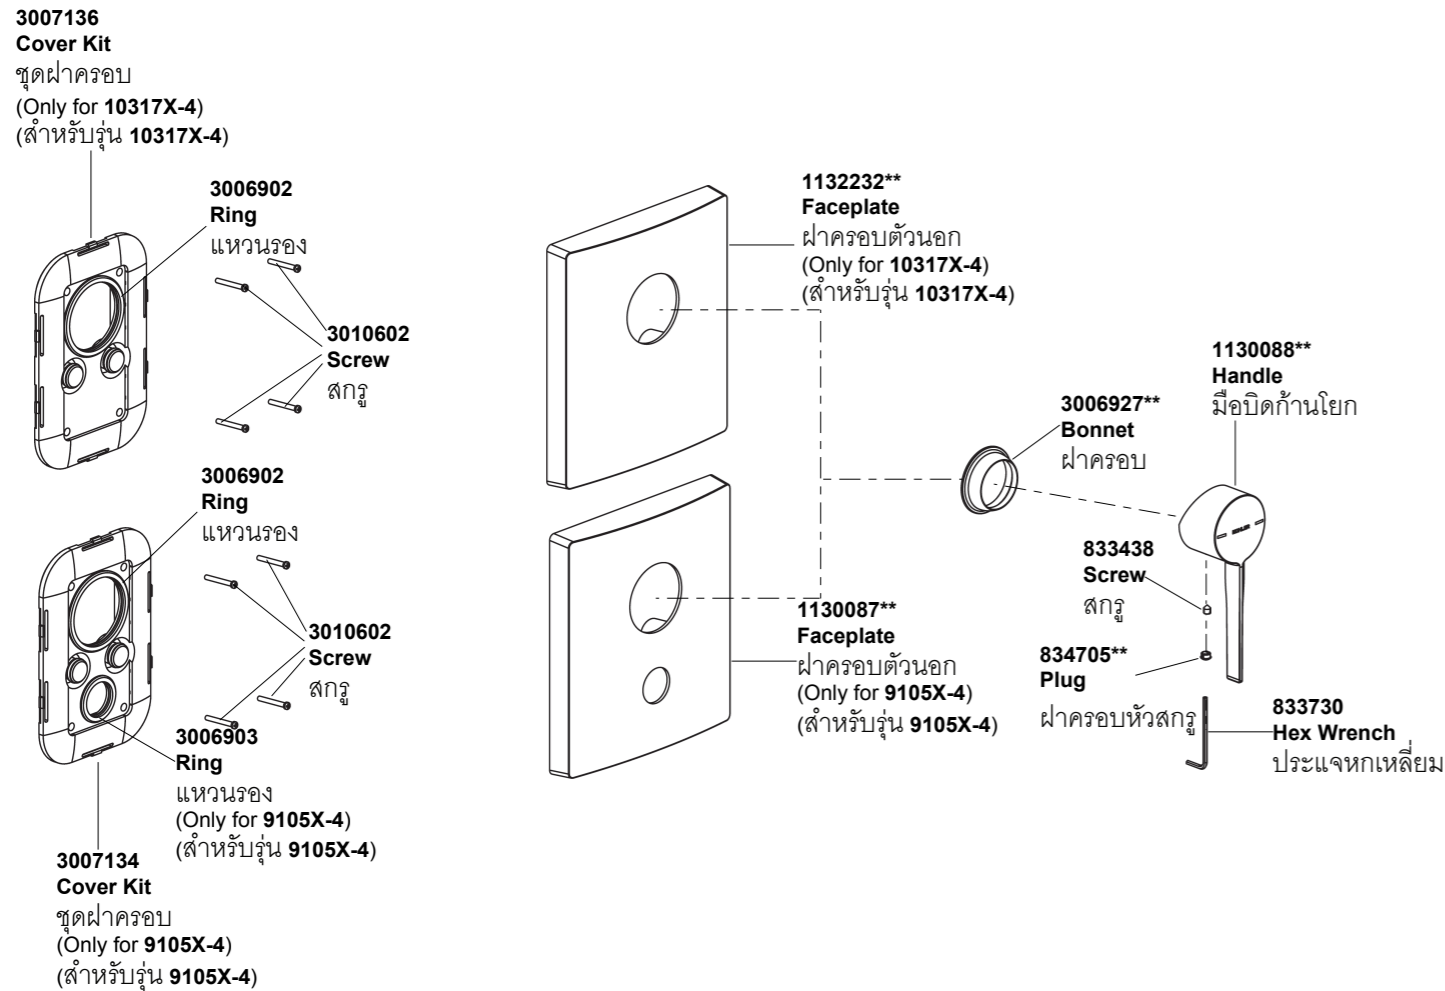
3007136
Cover Kit
ชุดฝาครอบ
(Only for 10317X-4)
(สำหรับรุ่น 10317X-4)

3006902
Ring
แหวนรอง

3010602
Screw
สกรู

3006902
Ring
แหวนรอง

3010602
Screw
สกรู

3006903
Ring
แหวนรอง
(Only for 9105X-4)
(สำหรับรุ่น 9105X-4)

3007134
Cover Kit
ชุดฝาครอบ
(Only for 9105X-4)
(สำหรับรุ่น 9105X-4)

1132232**
Faceplate
ฝาครอบตัวนอก
(Only for 10317X-4)
(สำหรับรุ่น 10317X-4)

1130087**
Faceplate
ฝาครอบตัวนอก
(Only for 9105X-4)
(สำหรับรุ่น 9105X-4)

3006927**
Bonnet
ฝาครอบ

1130088**
Handle
มือบิดก้านโยก

833438
Screw
สกรู

834705**
Plug
ฝาครอบหัวสกรู

833730
Hex Wrench
ประแจหกเหลี่ยม